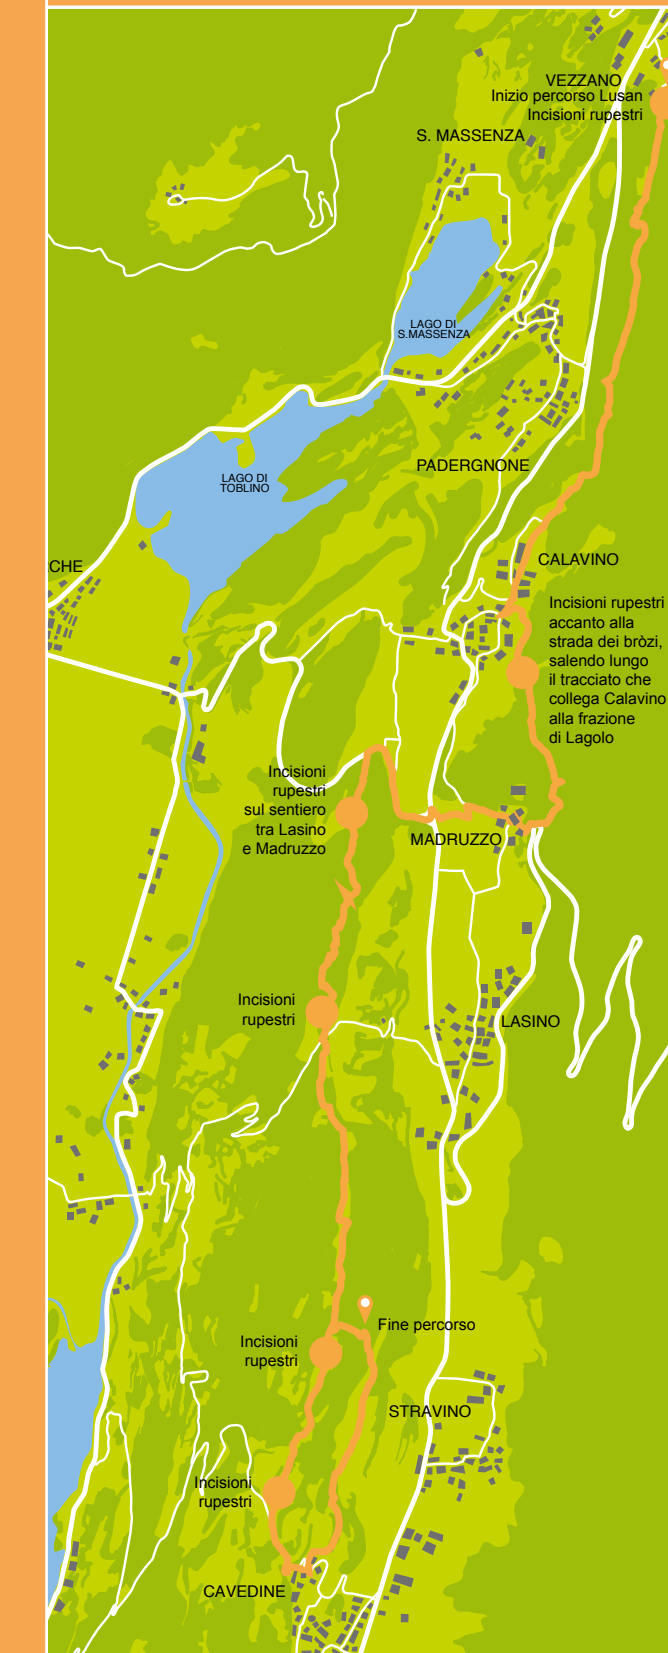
VEZZANO
Inizio percorso Lusan
Incisioni rupestri

S. MASSENZA

LAGO DI
S.MASSENZA

LAGO DI
TOBLINO

PADERGNONE

CHE

CALAVINO

Incisioni rupestri accanto alla strada dei bròzi, salendo lungo il tracciato che collega Calavino alla frazione di Lagolo

Incisioni rupestri sul sentiero tra Lasino e Madruzzo

MADRUZZO

Incisioni rupestri

LASINO

Fine percorso

Incisioni rupestri

STRAVINO

Incisioni rupestri

CAVEDINE